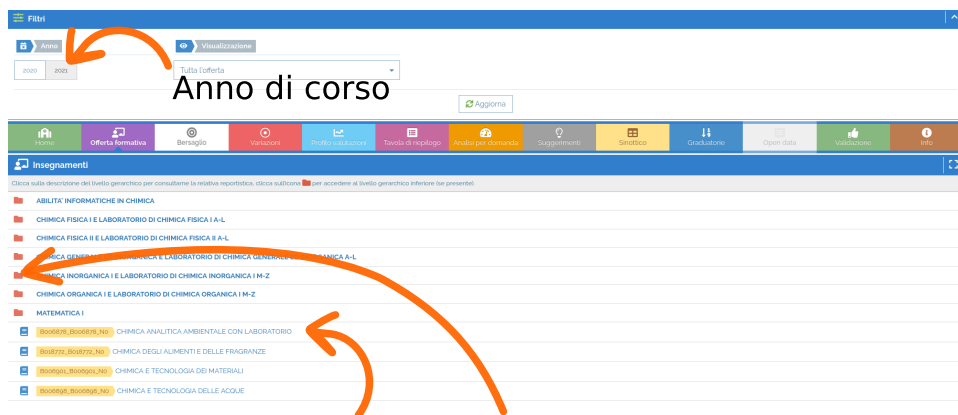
Filtri

Anno

Visualizzazione

2020 2021

Tutta l'offerta

Anno di corso

Aggiorna

Home
Offerta formativa
Bersaglio
Variazioni
Profilo valutazioni
Tavola di riepilogo
Analisi per domanda
Suggerimenti
Sinottico
Graduatorie
Open data
Validazione
Info

Insegnamenti

Clicca sulla descrizione del livello gerarchico per consultarne la relativa reportistica, clicca sull'icona per accedere al livello gerarchico inferiore (se presente)

ABILITA' INFORMATICHE IN CHIMICA

CHIMICA FISICA I E LABORATORIO DI CHIMICA FISICA I A-L

CHIMICA FISICA II E LABORATORIO DI CHIMICA FISICA II A-L

CHIMICA GENER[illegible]ANICA E LABORATORIO DI CHIMICA GENERALE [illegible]ANICA A-L

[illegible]MICA INORGANICA I E LABORATORIO DI CHIMICA INORGANICA I M-Z

CHIMICA ORGANICA I E LABORATORIO DI CHIMICA ORGANICA I M-Z

MATEMATICA I

B006878_B006878_No CHIMICA ANALITICA AMBIENTALE CON LABORATORIO

B018772_B018772_No CHIMICA DEGLI ALIMENTI E DELLE FRAGRANZE

B006901_B006901_No CHIMICA E TECNOLOGIA DEI MATERIALI

B006896_B006896_No CHIMICA E TECNOLOGIA DELLE ACQUE